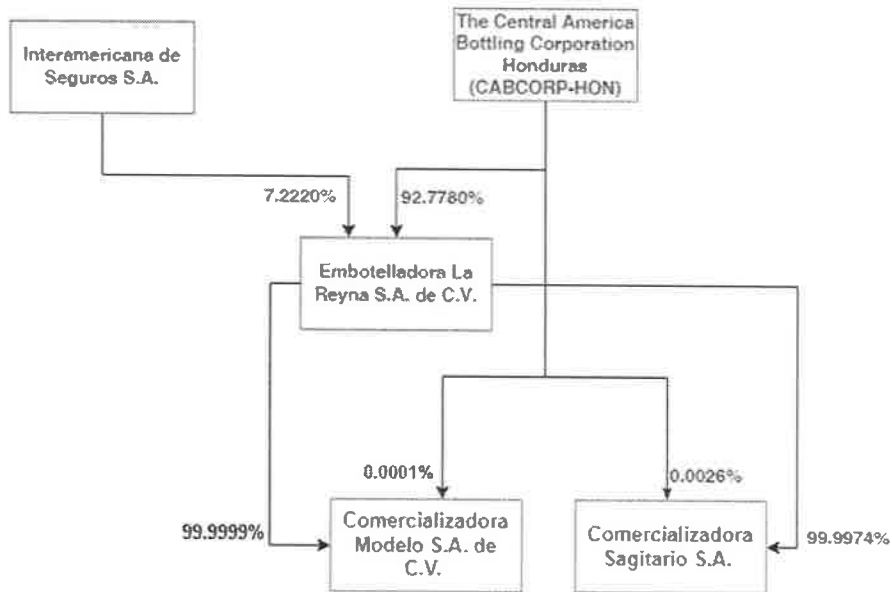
Interamericana de Seguros S.A.

The Central America Bottling Corporation Honduras (CABCORP-HON)

7.2220%

92.7780%

Embotelladora La Reyna S.A. de C.V.

0.0001%

0.0026%

99.9999%

Comercializadora Modelo S.A. de C.V.

Comercializadora Sagitario S.A.

99.9974%